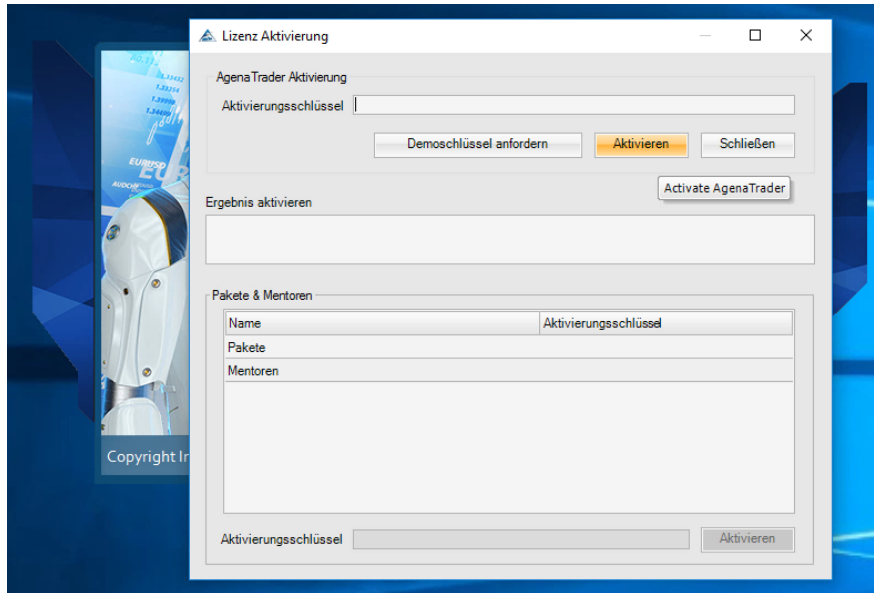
Lizenz Aktivierung

AgenaTrader Aktivierung

Aktivierungsschlüssel

Demoschlüssel anfordern
Aktivieren
Schließen

Activate AgenaTrader

Ergebnis aktivieren

Pakete & Mentoren

| Name | Aktivierungsschlüssel |
|---|---|
| Pakete | |
| Mentoren | |

Aktivierungsschlüssel
Aktivieren

EURUSD
EUR
AUDCHF

Copyright In